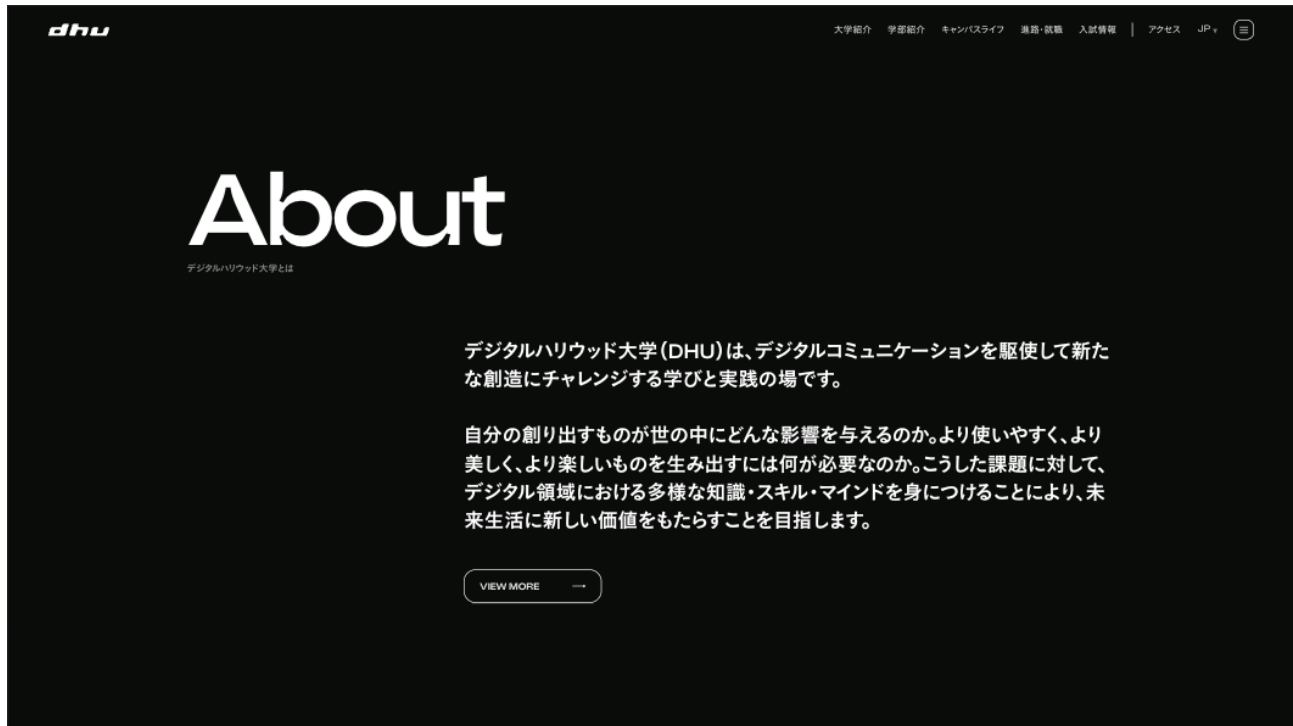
dhu

大学紹介　学部紹介　キャンパスライフ　進路・就職　入試情報　|　アクセス　JP

About

デジタルハリウッド大学とは

デジタルハリウッド大学（DHU）は、デジタルコミュニケーションを駆使して新たな創造にチャレンジする学びと実践の場です。

自分の創り出すものが世の中にどんな影響を与えるのか。より使いやすく、より美しく、より楽しいものを生み出すには何が必要なのか。こうした課題に対して、デジタル領域における多様な知識・スキル・マインドを身につけることにより、未来生活に新しい価値をもたらすことを目指します。

VIEW MORE